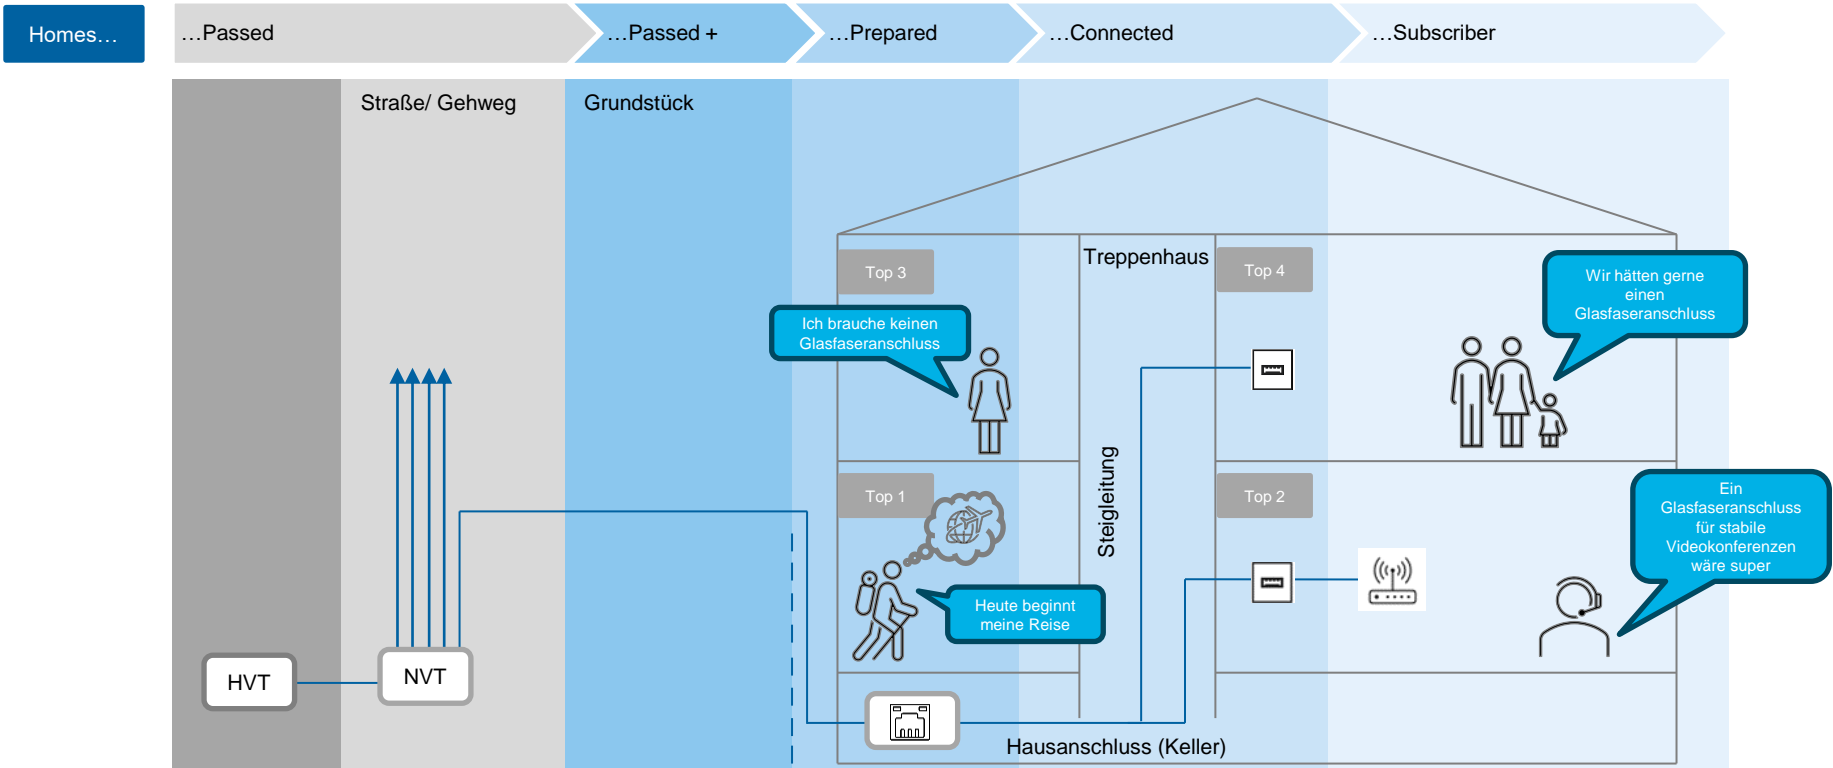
Homes…

…Passed

…Passed +

…Prepared

…Connected

…Subscriber

Straße/ Gehweg

Grundstück

Treppenhaus

Top 3

Top 4

Ich brauche keinen Glasfaseranschluss

Wir hätten gerne einen Glasfaseranschluss

Top 1

Top 2

Steigleitung

Ein Glasfaseranschluss für stabile Videokonferenzen wäre super

Heute beginnt meine Reise

HVT

NVT

Hausanschluss (Keller)